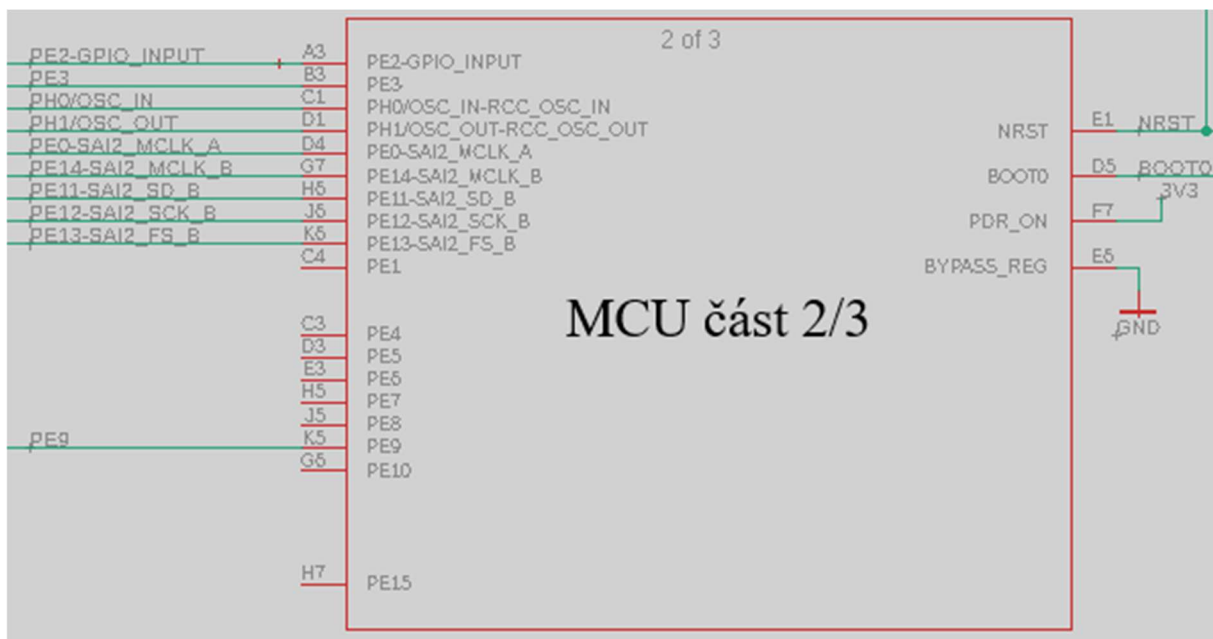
2 of 3

PE2-GPIO_INPUT
PE3
PH0/OSC_IN
PH1/OSC_OUT
PE0-SAI2_MCLK_A
PE14-SAI2_MCLK_B
PE11-SAI2_SD_B
PE12-SAI2_SCK_B
PE13-SAI2_FS_B

A3
B3
C1
D1
D4
G7
H6
J6
K6
C4

PE2-GPIO_INPUT
PE3
PH0/OSC_IN-RCC_OSC_IN
PH1/OSC_OUT-RCC_OSC_OUT
PE0-SAI2_MCLK_A
PE14-SAI2_MCLK_B
PE11-SAI2_SD_B
PE12-SAI2_SCK_B
PE13-SAI2_FS_B
PE1

NRST
BOOT0
PDR_ON
BYPASS_REG

E1
D5
F7
E6

NRST
BOOT0
3V3
GND

MCU část 2/3

C3
D3
E3
H5
J5
K5
G6

PE4
PE5
PE6
PE7
PE8
PE9
PE10

PE9

H7
PE15